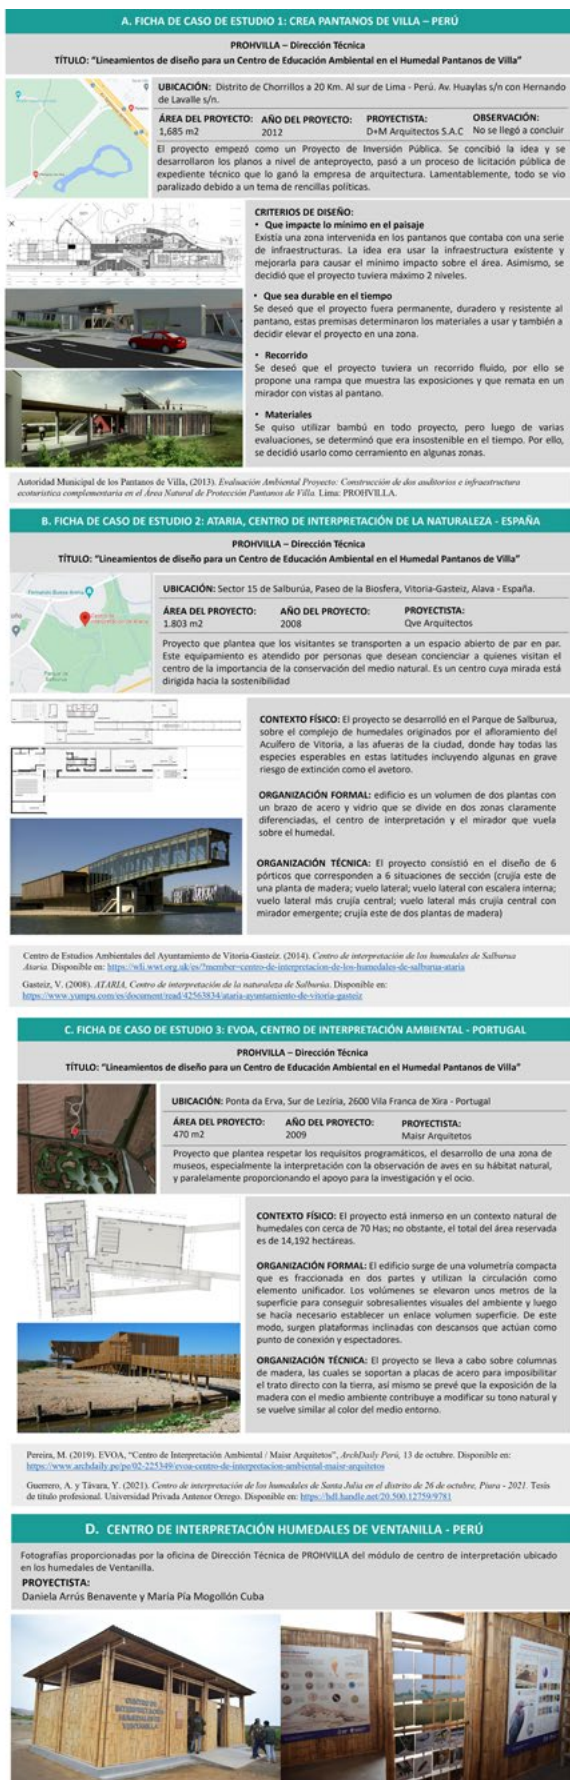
A. FICHA DE CASO DE ESTUDIO 1: CREA PANTANOS DE VILLA – PERÚ

PROHVILLA – Dirección Técnica
TÍTULO: "Lineamientos de diseño para un Centro de Educación Ambiental en el Humedal Pantanos de Villa"

UBICACIÓN: Distrito de Chorrillos a 20 Km. Al sur de Lima - Perú. Av. Huaylas s/n con Hernando de Lavalle s/n.

| ÁREA DEL PROYECTO: | AÑO DEL PROYECTO: | PROYECTISTA: | OBSERVACIÓN: |
|---|---|---|---|
| 1,685 m2 | 2012 | D+M Arquitectos S.A.C | No se llegó a concluir |

El proyecto empezó como un Proyecto de Inversión Pública. Se concibió la idea y se desarrollaron los planos a nivel de anteproyecto, pasó a un proceso de licitación pública de expediente técnico que lo ganó la empresa de arquitectura. Lamentablemente, todo se vio paralizado debido a un tema de rencillas políticas.

CRITERIOS DE DISEÑO:
• Que impacte lo mínimo en el paisaje
Existía una zona intervenida en los pantanos que contaba con una serie de infraestructuras. La idea era usar la infraestructura existente y mejorarla para causar el mínimo impacto sobre el área. Asimismo, se decidió que el proyecto tuviera máximo 2 niveles.

• Que sea durable en el tiempo
Se deseó que el proyecto fuera permanente, duradero y resistente al pantano, estas premisas determinaron los materiales a usar y también a decidir elevar el proyecto en una zona.

• Recorrido
Se deseó que el proyecto tuviera un recorrido fluido, por ello se propone una rampa que muestra las exposiciones y que remata en un mirador con vistas al pantano.

• Materiales
Se quiso utilizar bambú en todo proyecto, pero luego de varias evaluaciones, se determinó que era insostenible en el tiempo. Por ello, se decidió usarlo como cerramiento en algunas zonas.

Autoridad Municipal de los Pantanos de Villa, (2013). Evaluación Ambiental Proyecto: Construcción de dos auditorios e infraestructura ecoturística complementaria en el Área Natural de Protección Pantanos de Villa. Lima: PROHVILLA.

B. FICHA DE CASO DE ESTUDIO 2: ATARIA, CENTRO DE INTERPRETACIÓN DE LA NATURALEZA - ESPAÑA

PROHVILLA – Dirección Técnica
TÍTULO: "Lineamientos de diseño para un Centro de Educación Ambiental en el Humedal Pantanos de Villa"

UBICACIÓN: Sector 15 de Salburúa, Paseo de la Biosfera, Vitoria-Gasteiz, Alava - España.

| ÁREA DEL PROYECTO: | AÑO DEL PROYECTO: | PROYECTISTA: |
|---|---|---|
| 1.803 m2 | 2008 | Qve Arquitectos |

Proyecto que plantea que los visitantes se transporten a un espacio abierto de par en par. Este equipamiento es atendido por personas que desean concienciar a quienes visitan el centro de la importancia de la conservación del medio natural. Es un centro cuya mirada está dirigida hacia la sostenibilidad

CONTEXTO FÍSICO: El proyecto se desarrolló en el Parque de Salburua, sobre el complejo de humedales originados por el afloramiento del Acuífero de Vitoria, a las afueras de la ciudad, donde hay todas las especies esperables en estas latitudes incluyendo algunas en grave riesgo de extinción como el avetoro.

ORGANIZACIÓN FORMAL: edificio es un volumen de dos plantas con un brazo de acero y vidrio que se divide en dos zonas claramente diferenciadas, el centro de interpretación y el mirador que vuela sobre el humedal.

ORGANIZACIÓN TÉCNICA: El proyecto consistió en el diseño de 6 pórticos que corresponden a 6 situaciones de sección (crujía este de una planta de madera; vuelo lateral; vuelo lateral con escalera interna; vuelo lateral más crujía central; vuelo lateral más crujía central con mirador emergente; crujía este de dos plantas de madera)

Centro de Estudios Ambientales del Ayuntamiento de Vitoria-Gasteiz. (2014). Centro de interpretación de los humedales de Salburua Ataria. Disponible en: https://wli.wwt.org.uk/es/?member=centro-de-interpretacion-de-los-humedales-de-salburua-ataria

Gasteiz, V. (2008). ATARIA, Centro de interpretación de la naturaleza de Salburúa. Disponible en: https://www.yumpu.com/es/document/read/42563834/ataria-ayuntamiento-de-vitoria-gasteiz

C. FICHA DE CASO DE ESTUDIO 3: EVOA, CENTRO DE INTERPRETACIÓN AMBIENTAL - PORTUGAL

PROHVILLA – Dirección Técnica
TÍTULO: "Lineamientos de diseño para un Centro de Educación Ambiental en el Humedal Pantanos de Villa"

UBICACIÓN: Ponta da Erva, Sur de Lezíria, 2600 Vila Franca de Xira - Portugal

| ÁREA DEL PROYECTO: | AÑO DEL PROYECTO: | PROYECTISTA: |
|---|---|---|
| 470 m2 | 2009 | Maisr Arquitetos |

Proyecto que plantea respetar los requisitos programáticos, el desarrollo de una zona de museos, especialmente la interpretación con la observación de aves en su hábitat natural, y paralelamente proporcionando el apoyo para la investigación y el ocio.

CONTEXTO FÍSICO: El proyecto está inmerso en un contexto natural de humedales con cerca de 70 Has; no obstante, el total del área reservada es de 14,192 hectáreas.

ORGANIZACIÓN FORMAL: El edificio surge de una volumetría compacta que es fraccionada en dos partes y utilizan la circulación como elemento unificador. Los volúmenes se elevaron unos metros de la superficie para conseguir sobresalientes visuales del ambiente y luego se hacía necesario establecer un enlace volumen superficie. De este modo, surgen plataformas inclinadas con descansos que actúan como punto de conexión y espectadores.

ORGANIZACIÓN TÉCNICA: El proyecto se lleva a cabo sobre columnas de madera, las cuales se soportan a placas de acero para imposibilitar el trato directo con la tierra, así mismo se prevé que la exposición de la madera con el medio ambiente contribuye a modificar su tono natural y se vuelve similar al color del medio entorno.

Pereira, M. (2019). EVOA, "Centro de Interpretación Ambiental / Maisr Arquitetos", ArchDaily Perú, 13 de octubre. Disponible en: https://www.archdaily.pe/pe/02-225349/evoa-centro-de-interpretacion-ambiental-maisr-arquitetos

Guerrero, A. y Távara, Y. (2021). Centro de interpretación de los humedales de Santa Julia en el distrito de 26 de octubre, Piura - 2021. Tesis de título profesional. Universidad Privada Antenor Orrego. Disponible en: https://hdl.handle.net/20.500.12759/9781

D. CENTRO DE INTERPRETACIÓN HUMEDALES DE VENTANILLA - PERÚ

Fotografías proporcionadas por la oficina de Dirección Técnica de PROHVILLA del módulo de centro de interpretación ubicado en los humedales de Ventanilla.
PROYECTISTA:
Daniela Arrús Benavente y María Pía Mogollón Cuba

CENTRO DE INTERPRETACIÓN HUMEDALES VENTANILLA